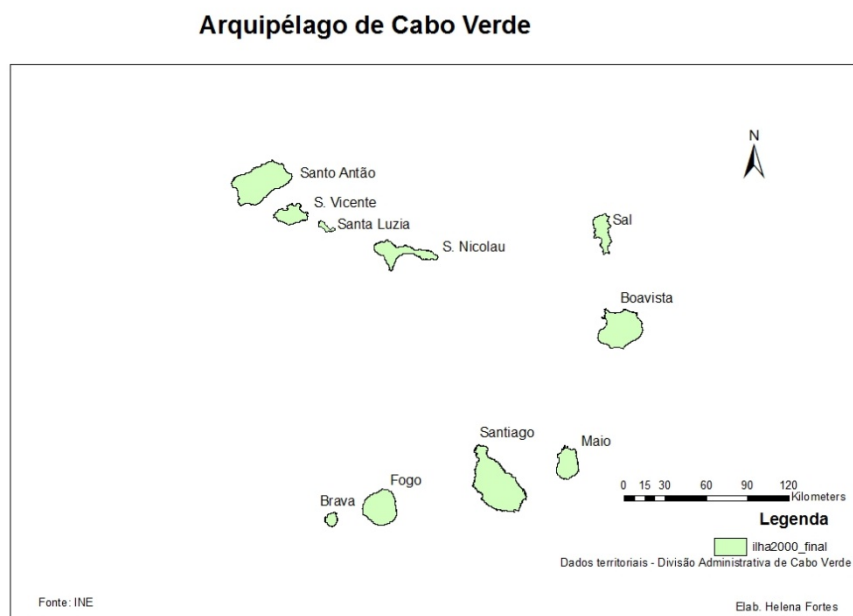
Arquipélago de Cabo Verde

N

Santo Antão

S. Vicente

Santa Luzia

S. Nicolau

Sal

Boavista

Santiago

Maio

Fogo

Brava

0 15 30 60 90 120 Kilometers

Legenda

ilha2000_final

Dados territoriais - Divisão Administrativa de Cabo Verde

Fonte: INE

Elab. Helena Fortes